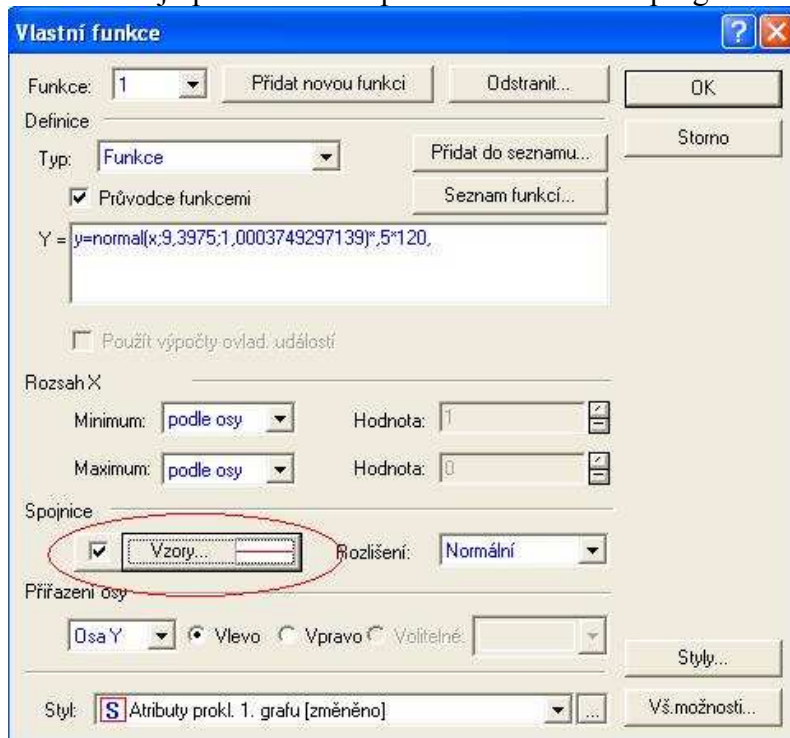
Vlastní funkce

Funkce: 1

Přidat novou funkci

Odstranit...

OK

Storno

Definice

Typ: Funkce

Přidat do seznamu...

Průvodce funkcemi

Seznam funkcí...

Y = y=normal(x;9,3975;1,0003749297139)*,5*120,

Použít výpočty ovlad. událostí

Rozsah X

Minimum: podle osy

Hodnota: 1

Maximum: podle osy

Hodnota: 0

Spojnice

Vzory...

Rozlišení: Normální

Přiřazení osy

Osa Y

Vlevo

Vpravo

Volitelné:

Styly...

Styl: S Atributy prokl. 1. grafu [změněno]

...

Vš.možnosti...